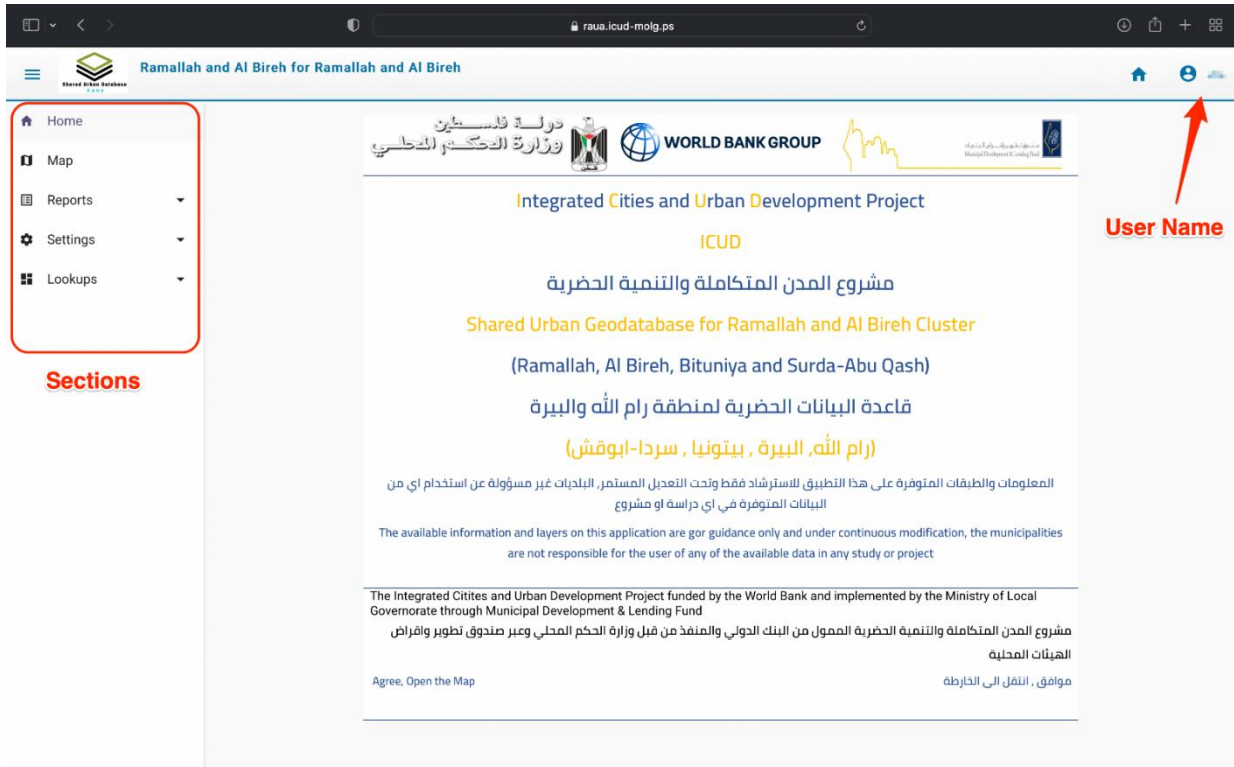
raua.icud-molg.ps

Shared Urban Database RAUA

Ramallah and Al Bireh for Ramallah and Al Bireh

Home
Map
Reports
Settings
Lookups

Sections

User Name

دولة فلسطين
وزارة الحكم المحلي

WORLD BANK GROUP

صندوق تطوير وإقراض الهيئات المحلية
Municipal Development & Lending Fund

Integrated Cities and Urban Development Project

ICUD

مشروع المدن المتكاملة والتنمية الحضرية

Shared Urban Geodatabase for Ramallah and Al Bireh Cluster

(Ramallah, Al Bireh, Bituniya and Surda-Abu Qash)

قاعدة البيانات الحضرية لمنطقة رام الله والبيرة

(رام الله, البيرة , بيتونيا , سردا-ابوقش)

المعلومات والطبقات المتوفرة على هذا التطبيق للاسترشاد فقط وتحت التعديل المستمر, البلديات غير مسؤولة عن استخدام اي من البيانات المتوفرة في اي دراسة او مشروع

The available information and layers on this application are gor guidance only and under continuous modification, the municipalities are not responsible for the user of any of the available data in any study or project

The Integrated Citites and Urban Development Project funded by the World Bank and implemented by the Ministry of Local Governorate through Municipal Development & Lending Fund

مشروع المدن المتكاملة والتنمية الحضرية الممول من البنك الدولي والمنفذ من قبل وزارة الحكم المحلي وعبر صندوق تطوير واقراض الهيئات المحلية

Agree, Open the Map

موافق , انتقل الى الخارطة